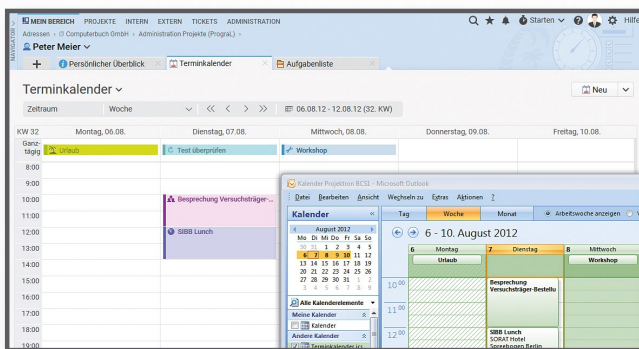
NAVIGATOR

MEIN BEREICH PROJEKTE INTERN EXTERN TICKETS ADMINISTRATION

Adressen › © Computerbuch GmbH › Administration Projekte (Progral.) ›

Peter Meier

Starten Hilfe

+ Persönlicher Überblick Terminkalender Aufgabenliste

Terminkalender

Neu

Zeitraum Woche « ‹ › » 06.08.12 - 12.08.12 (32. KW)

| KW 32 | Montag, 06.08. | Dienstag, 07.08. | Mittwoch, 08.08. | Donnerstag, 09.08. | Freitag, 10.08. |
|---|---|---|---|---|---|
| Ganztägig | Urlaub | Test überprüfen | Workshop | | |
| 8:00 | | | | | |
| 9:00 | | | | | |
| 10:00 | | Besprechung Versuchsträger... | | | |
| 11:00 | | | | | |
| 12:00 | | SIBB Lunch | | | |
| 13:00 | | | | | |
| 14:00 | | | | | |
| 15:00 | | | | | |
| 16:00 | | | | | |
| 17:00 | | | | | |
| 18:00 | | | | | |
| 19:00 | | | | | |

Kalender Projektion BCSI - Microsoft Outlook

Datei Bearbeiten Ansicht Wechseln zu Extras Aktionen ?

Kalender «

Tag Woche Monat Arbeitswoche anzeigen

August 2012
| Mo | Di | Mi | Do | Fr | Sa | So |
|---|---|---|---|---|---|---|
| 30 | 31 | 1 | 2 | 3 | 4 | 5 |
| 6 | 7 | 8 | 9 | 10 | 11 | 12 |
| 13 | 14 | 15 | 16 | 17 | 18 | 19 |
| 20 | 21 | 22 | 23 | 24 | 25 | 26 |
| 27 | 28 | 29 | 30 | 31 | 1 | 2 |
| 3 | 4 | 5 | 6 | 7 | 8 | 9 |

6 - 10. August 2012

6 Montag 7 Dienstag 8 Mittwoch

Urlaub Workshop

$10^{00}$

$11^{00}$

$12^{00}$

Besprechung Versuchsträger-Bestellu

SIBB Lunch SORAT Hotel Spreebogen Berlin

Alle Kalenderelemente

Meine Kalender

Kalender

Andere Kalender

Terminkalender (c)